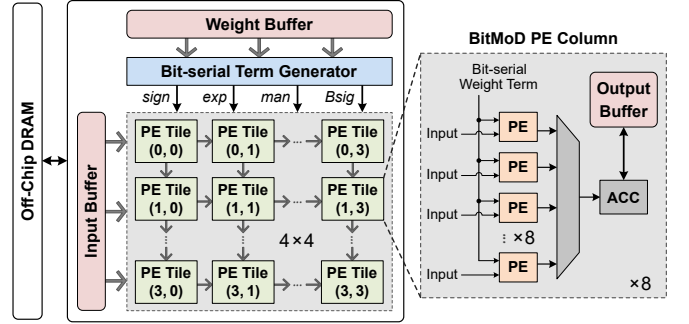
Off-Chip DRAM

Weight Buffer

Bit-serial Term Generator

sign exp man Bsig

Input Buffer

PE Tile (0, 0)
PE Tile (0, 1)
PE Tile (0, 3)
PE Tile (1, 0)
PE Tile (1, 1)
PE Tile (1, 3)
PE Tile (3, 0)
PE Tile (3, 1)
PE Tile (3, 3)

4×4

BitMoD PE Column

Bit-serial Weight Term

Input
PE
Input
PE
Input
PE
×8
Input
PE

Output Buffer

ACC

×8